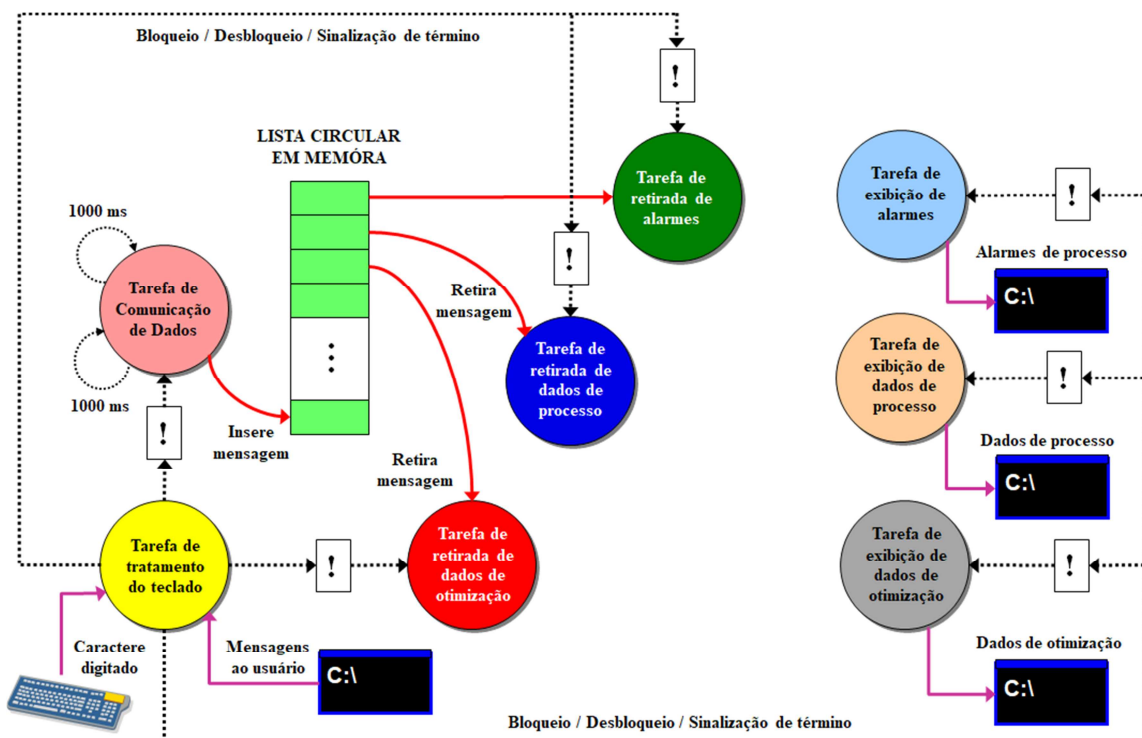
Bloqueio / Desbloqueio / Sinalização de término

!

LISTA CIRCULAR
EM MEMÓRA

Tarefa de retirada de alarmes

Tarefa de exibição de alarmes

!

1000 ms

!

Alarmes de processo

C:\

Tarefa de Comunicação de Dados

Retira mensagem

Tarefa de retirada de dados de processo

Tarefa de exibição de dados de processo

!

1000 ms

!

Insere mensagem

Dados de processo

C:\

Retira mensagem

Tarefa de tratamento do teclado

!

Tarefa de retirada de dados de otimização

Tarefa de exibição de dados de otimização

!

Caractere digitado

Mensagens ao usuário

C:\

Dados de otimização

C:\

Bloqueio / Desbloqueio / Sinalização de término